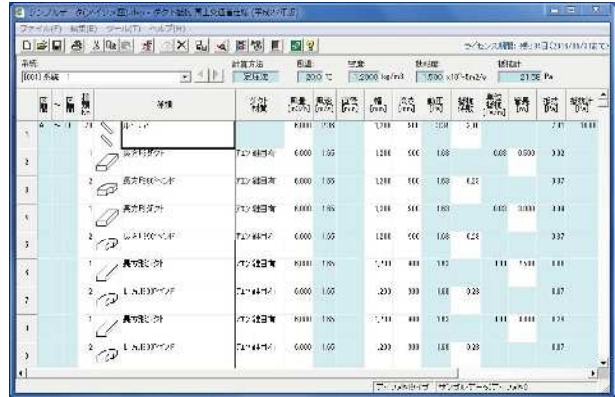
シンプルダクト計算 - ダクト抵抗 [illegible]
ファイル(F) 編集(E) ツール(T) ヘルプ(H)
ライセンス期間: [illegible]
系統
[0001] 系統1
計算方法 定圧法
温度 20.0 ℃
密度 1.2000 kg/m3
動粘度 15.00 x10^-6 m2/s
静圧計 21.56 Pa

| | | | | 名称 | 種類 | 風量 | 風速 | | 幅 | 高さ | 長さ | | | | |
|---|---|---|---|---|---|---|---|---|---|---|---|---|---|---|---|
| 1 | | | | | | 6000 | 1.65 | | 1200 | 500 | 1.00 | | | | 1.11 |
| 2 | | | 1 | 長方形ダクト | | 6000 | 1.65 | | 1200 | 500 | 1.00 | | 0.08 | 0.500 | 0.02 |
| 3 | | | 2 | 長方形ベンド | | 6000 | 1.65 | | 1200 | 500 | 1.00 | 0.28 | | | 0.37 |
| 4 | | | 1 | 長方形ダクト | | 6000 | 1.65 | | 1200 | 500 | 1.00 | | 0.08 | 0.000 | 1.11 |
| 5 | | | 2 | | | 6000 | 1.65 | | 1200 | 500 | 1.00 | 0.28 | | | 0.37 |
| 6 | | | 1 | 長方形ダクト | | 6000 | 1.65 | | 1200 | 500 | 1.00 | | 1.11 | 1.500 | 1.11 |
| 7 | | | 2 | | | 6000 | 1.65 | | 1200 | 500 | 1.00 | 0.28 | | | 0.37 |
| 8 | | | 1 | 長方形ダクト | | 6000 | 1.65 | | 1200 | 500 | 1.00 | | 1.11 | 1.000 | 1.11 |
| 9 | | | 2 | | | 6000 | 1.65 | | 1200 | 500 | 1.00 | 0.28 | | | 0.37 |

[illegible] サンプルデータ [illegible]